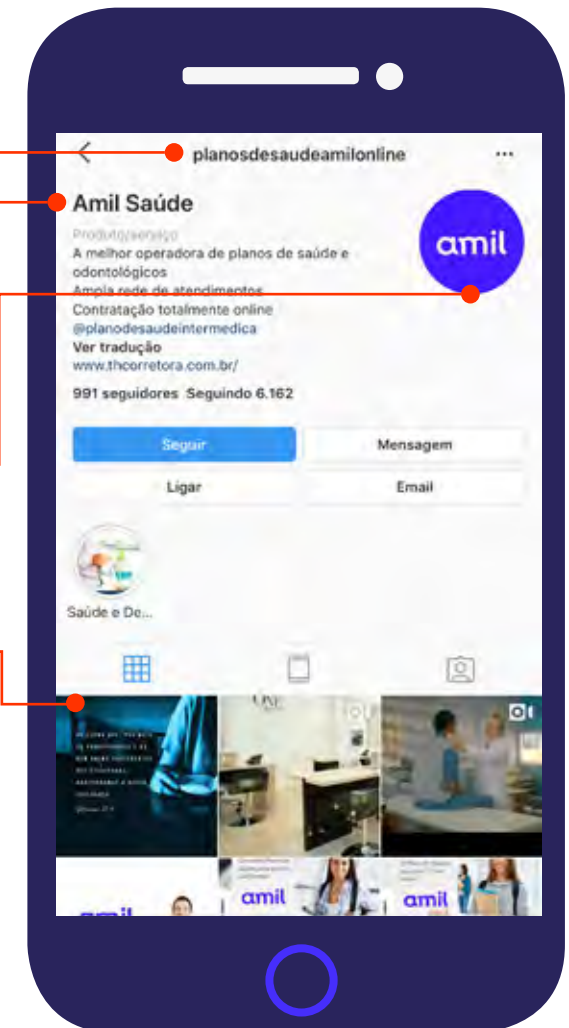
planosdesaudeamilonline

Amil Saúde

amil

Produto/serviço
A melhor operadora de planos de saúde e odontológicos
Ampla rede de atendimentos
Contratação totalmente online
@planodesaudeintermedica
Ver tradução
www.thcorretora.com.br/

991 seguidores Seguindo 6.162

Seguir
Mensagem
Ligar
Email

Saúde e De...

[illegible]

amil
amil
amil